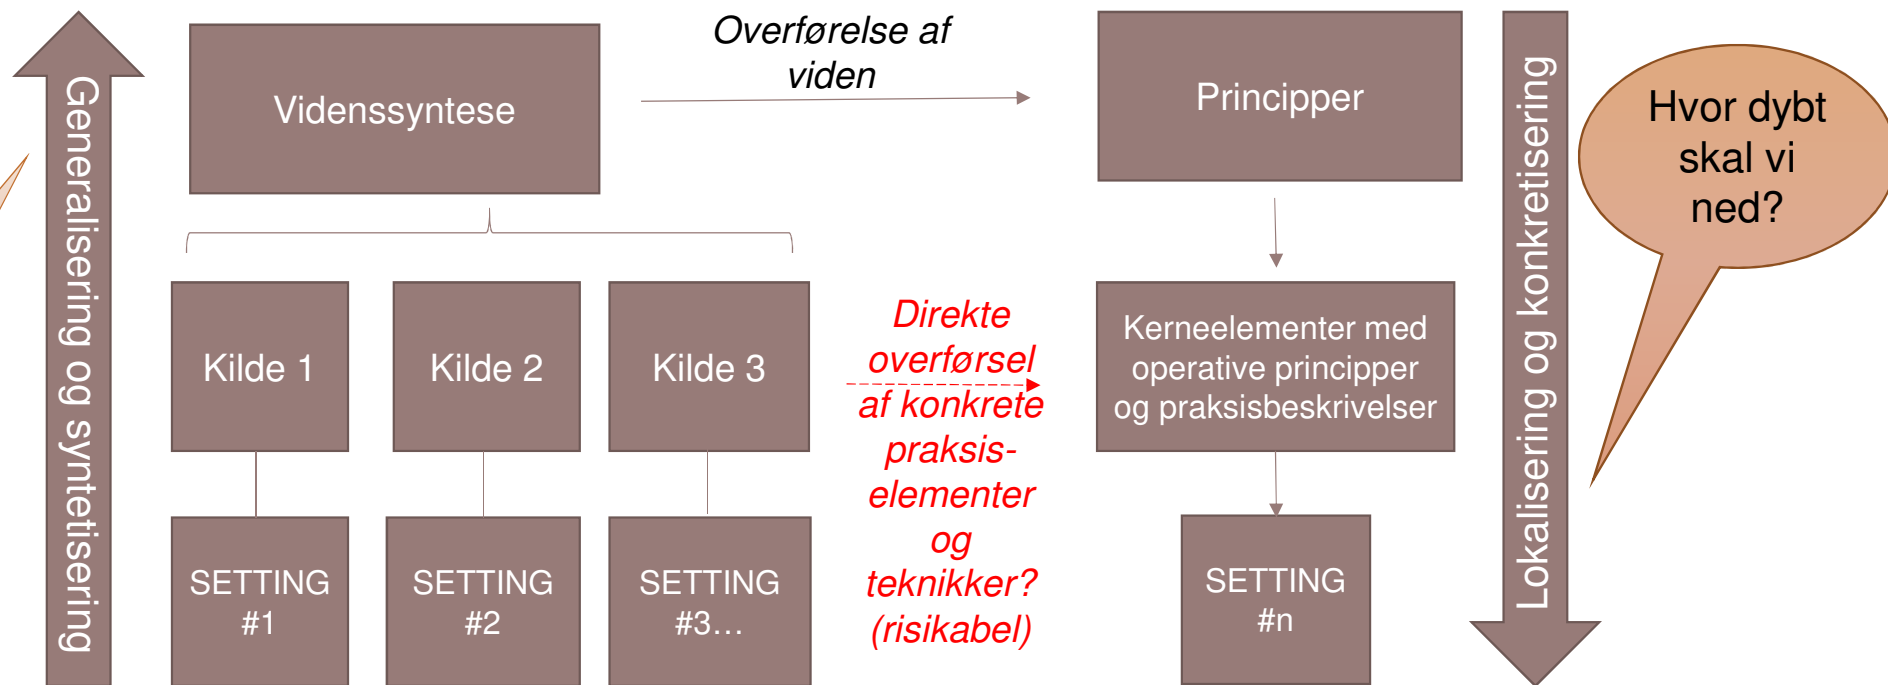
Generalisering og syntetisering

Vidensyntese

Overførelse af viden

Principper

Lokalisering og konkretisering

Hvor dybt skal vi ned?

Kilde 1

Kilde 2

Kilde 3

SETTING #1

SETTING #2

SETTING #3…

Direkte overførsel af konkrete praksis-elementer og teknikker? (risikabel)

Kerneelementer med operative principper og praksisbeskrivelser

SETTING #n